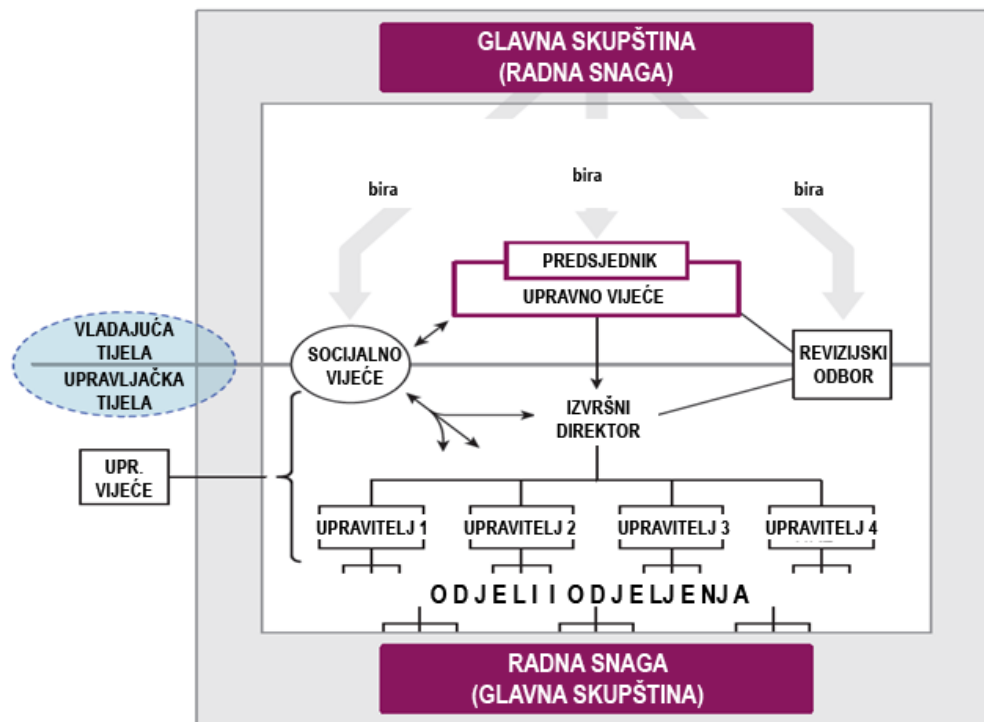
GLAVNA SKUPŠTINA
(RADNA SNAGA)

bira

bira

bira

PREDSJEDNIK

UPRAVNO VIJEĆE

VLADAJUĆA TIJELA
UPRAVLJAČKA TIJELA

SOCIJALNO VIJEĆE

REVIZIJSKI ODBOR

IZVRŠNI DIREKTOR

UPR. VIJEĆE

UPRAVITELJ 1

UPRAVITELJ 2

UPRAVITELJ 3

UPRAVITELJ 4

O D J E L I I O D J E L J E N J A

RADNA SNAGA
(GLAVNA SKUPŠTINA)